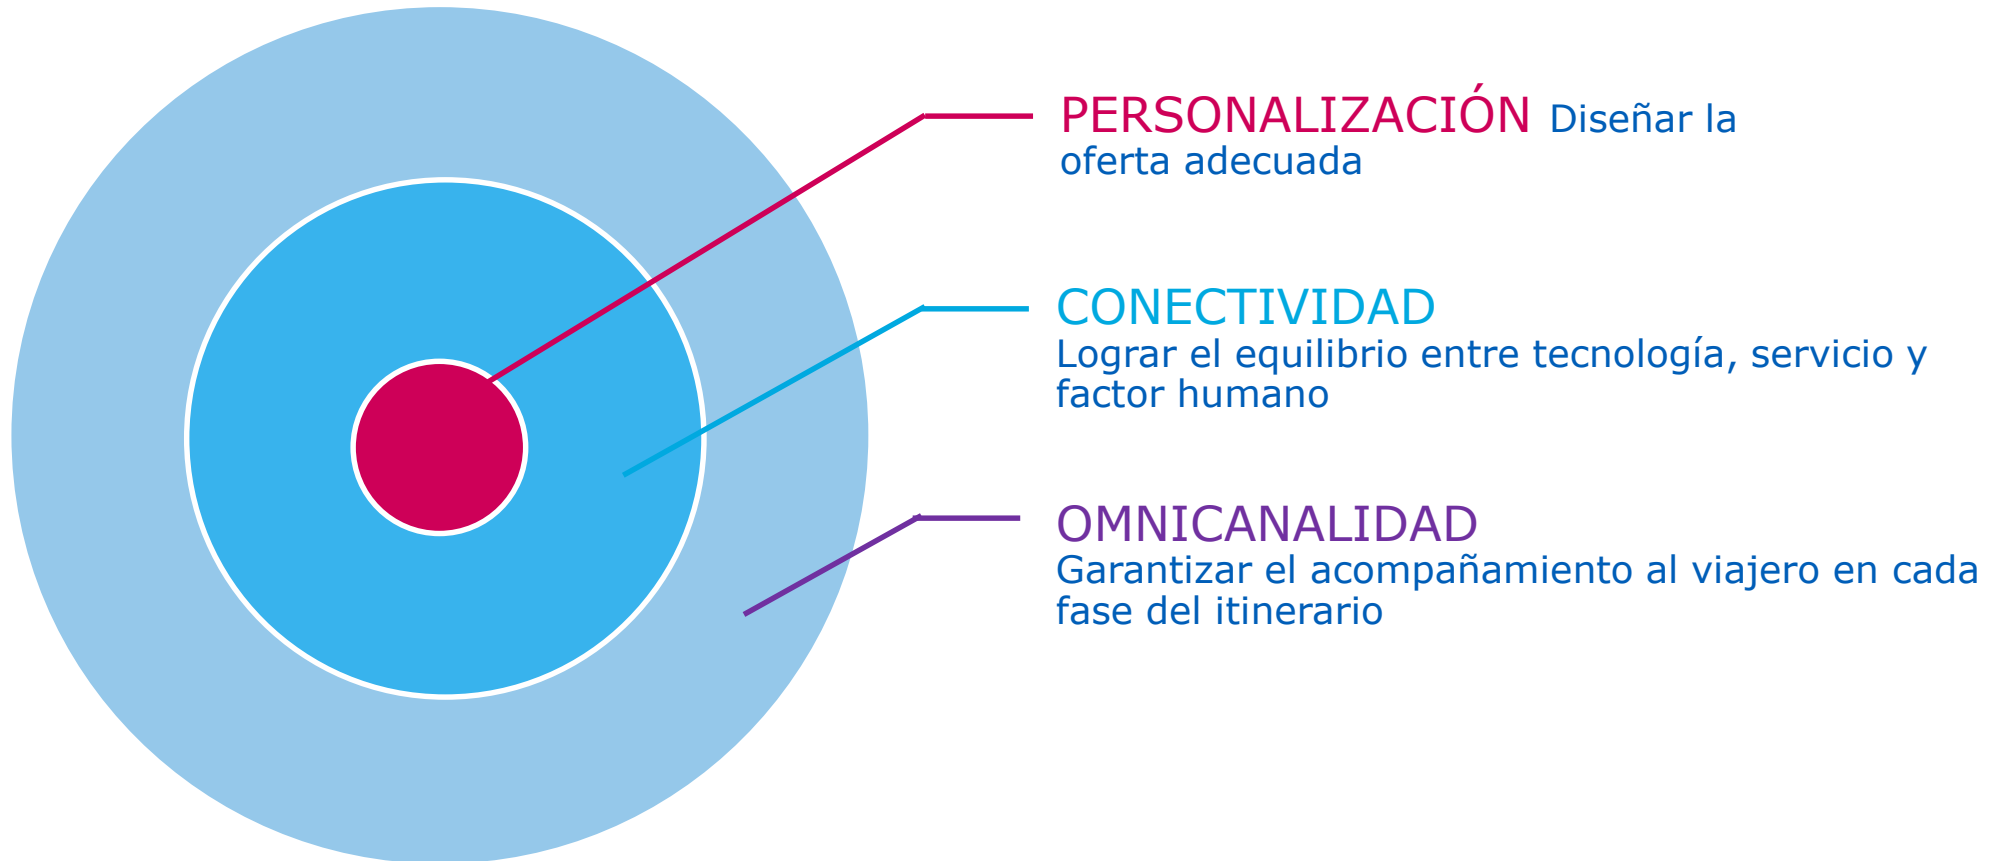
PERSONALIZACIÓN Diseñar la oferta adecuada

CONECTIVIDAD
Lograr el equilibrio entre tecnología, servicio y factor humano

OMNICANALIDAD
Garantizar el acompañamiento al viajero en cada fase del itinerario